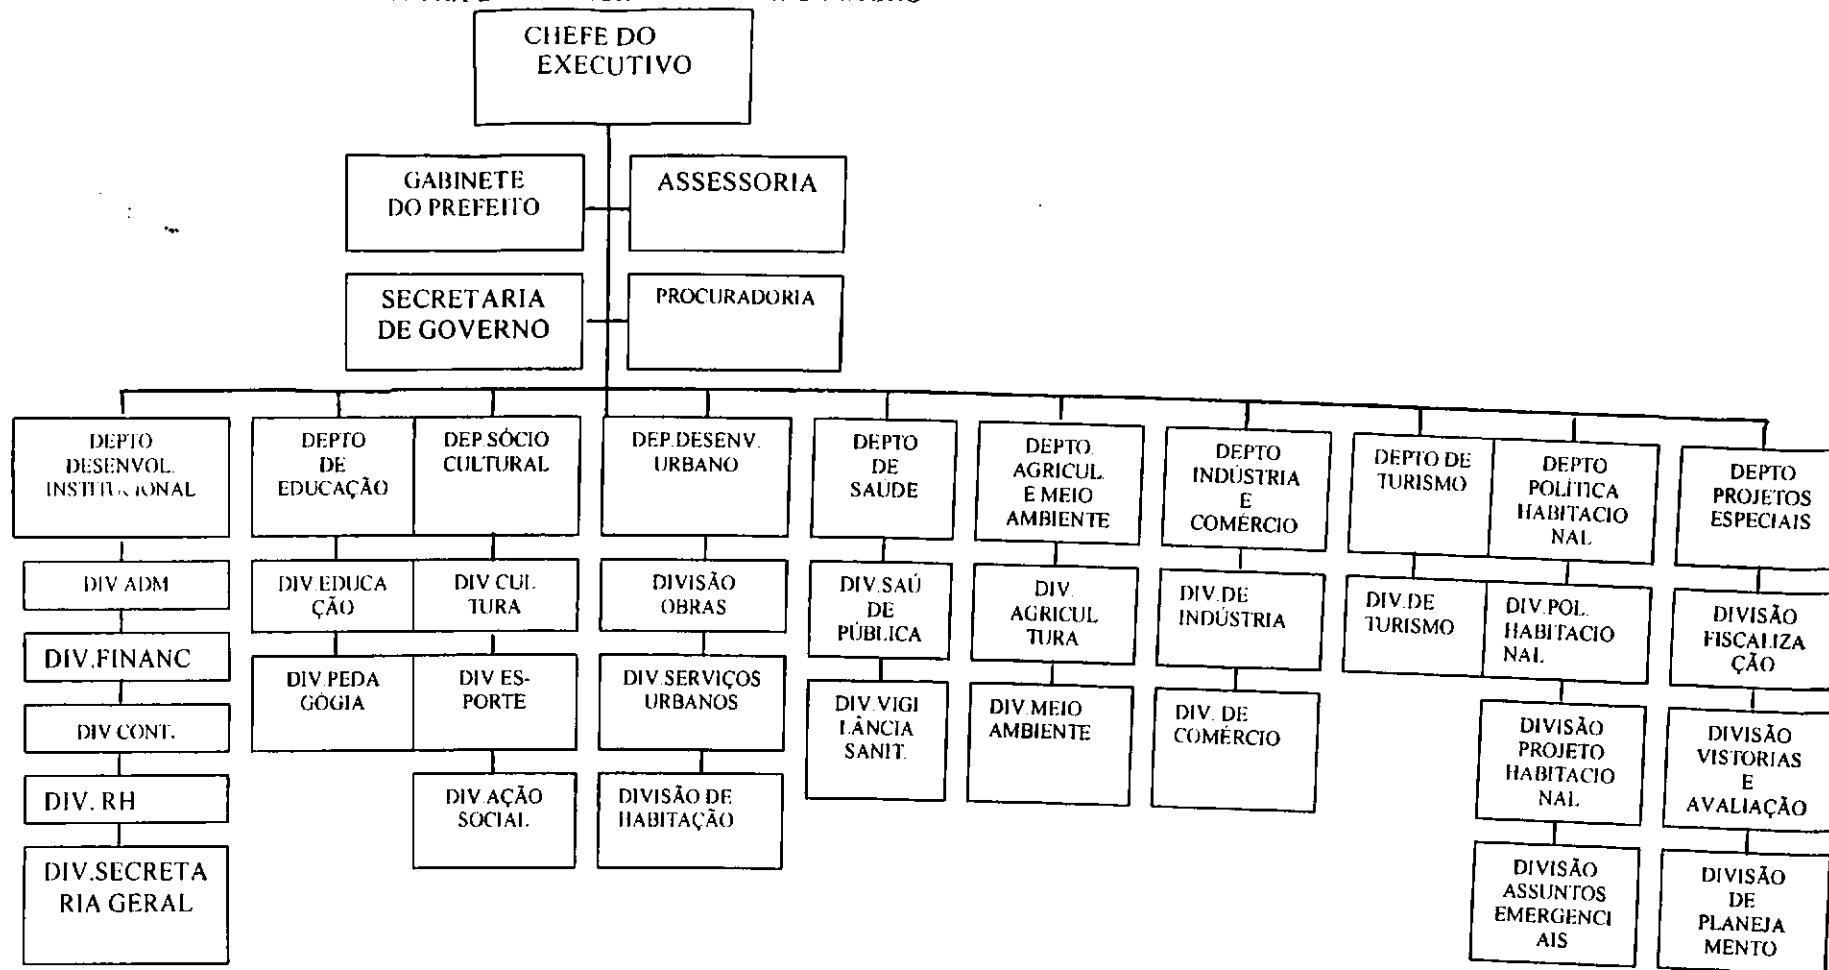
CHEFE DO EXECUTIVO

GABINETE DO PREFEITO

ASSESSORIA

SECRETARIA DE GOVERNO

PROCURADORIA

DEPTO DESENVOL. INSTITUCIONAL

DIV ADM

DIV.FINANC

DIV CONT.

DIV. RH

DIV.SECRETA RIA GERAL

DEPTO DE EDUCAÇÃO

DIV.EDUCA ÇÃO

DIV.PEDA GÓGIA

DEP.SÓCIO CULTURAL

DIV CUL TURA

DIV ES- PORTE

DIV.AÇÃO SOCIAL

DEP.DESENV. URBANO

DIVISÃO OBRAS

DIV.SERVIÇOS URBANOS

DIVISÃO DE HABITAÇÃO

DEPTO DE SAUDE

DIV.SAÚ DE PÚBLICA

DIV.VIGI LÂNCIA SANIT.

DEPTO. AGRICUL. E MEIO AMBIENTE

DIV. AGRICUL TURA

DIV.MEIO AMBIENTE

DEPTO INDÚSTRIA E COMÉRCIO

DIV.DE INDÚSTRIA

DIV. DE COMÉRCIO

DEPTO DE TURISMO

DIV.DE TURISMO

DEPTO POLÍTICA HABITACIO NAL

DIV.POL. HABITACIO NAL

DIVISÃO PROJETO HABITACIO NAL

DIVISÃO ASSUNTOS EMERGENCI AIS

DEPTO PROJETOS ESPECIAIS

DIVISÃO FISCALIZA ÇÃO

DIVISÃO VISTORIAS E AVALIAÇÃO

DIVISÃO DE PLANEJA MENTO